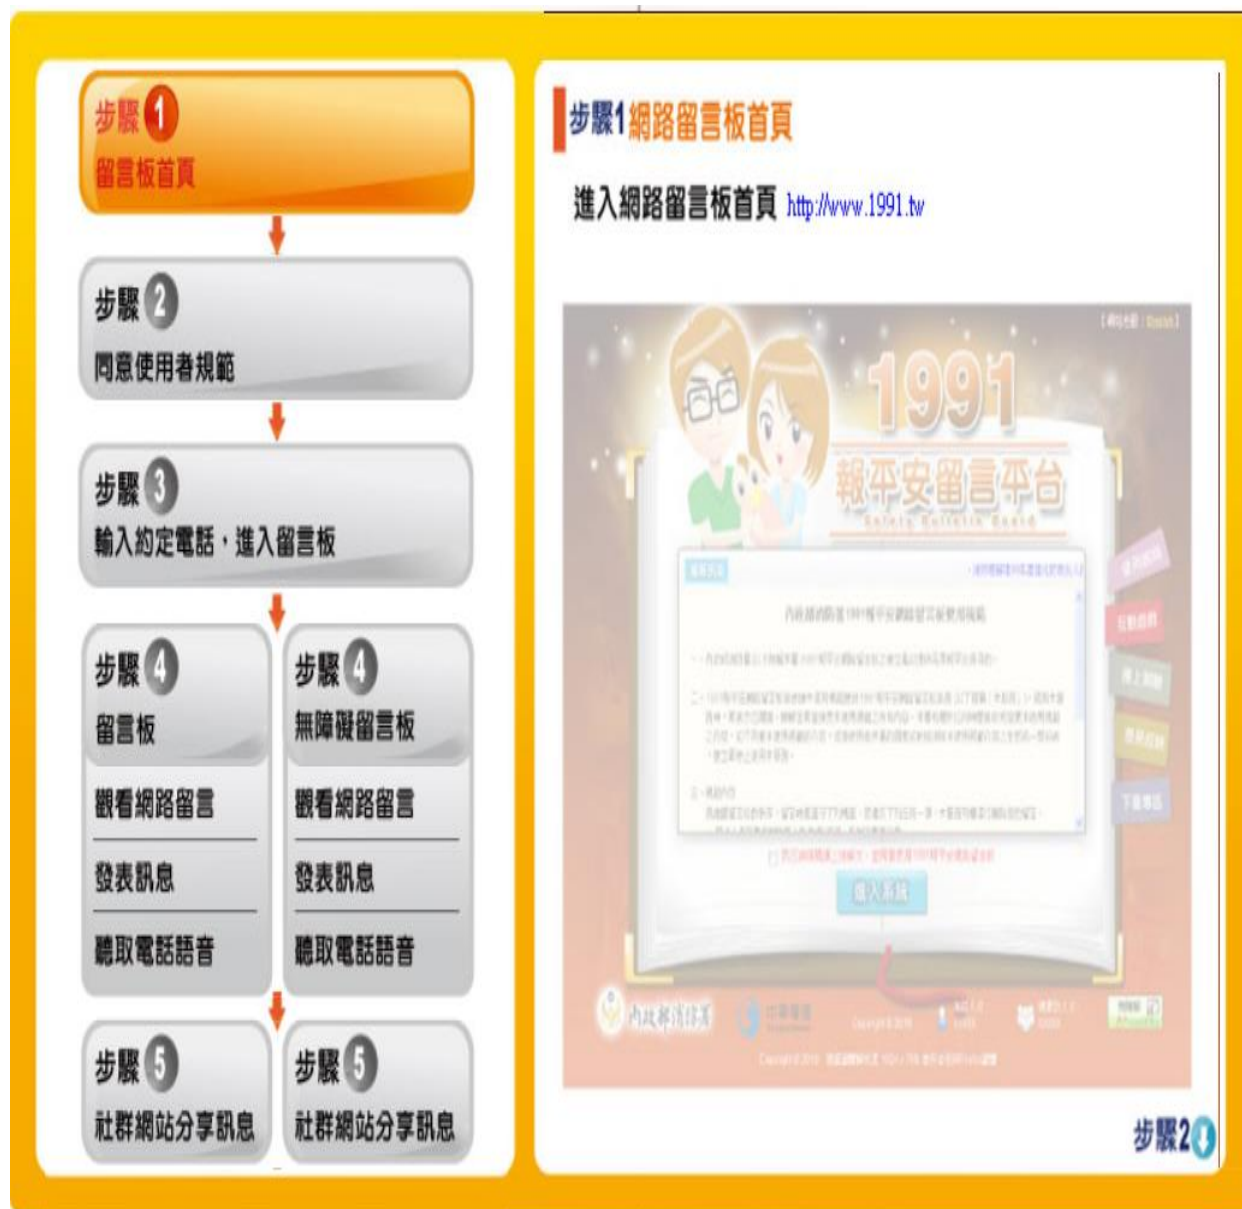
步驟 1
留言板首頁

步驟 2
同意使用者規範

步驟 3
輸入約定電話，進入留言板

步驟 4
留言板
觀看網路留言
發表訊息
聽取電話語音

步驟 4
無障礙留言板
觀看網路留言
發表訊息
聽取電話語音

步驟 5
社群網站分享訊息

步驟 5
社群網站分享訊息

步驟1網路留言板首頁

進入網路留言板首頁 http://www.1991.tw

1991
報平安留言平台
Safety Bulletin Board

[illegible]

進入系統

內政部消防署

步驟2